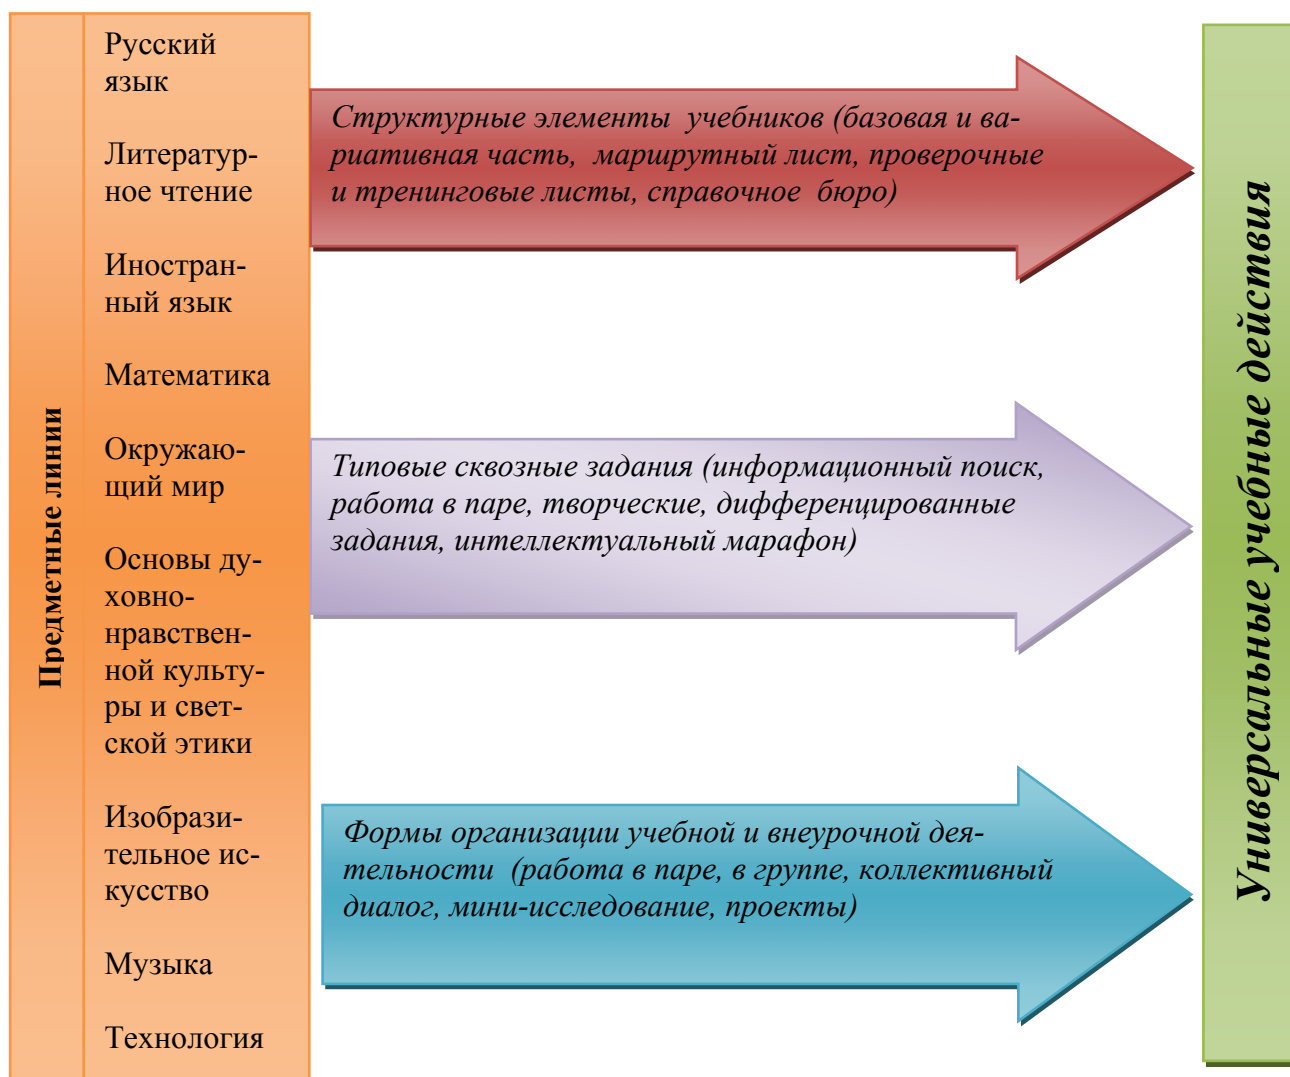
Предметные линии

Русский язык

Литературное чтение

Иностранный язык

Математика

Окружающий мир

Основы духовно-нравственной культуры и светской этики

Изобразительное искусство

Музыка

Технология

Структурные элементы учебников (базовая и вариативная часть, маршрутный лист, проверочные и тренинговые листы, справочное бюро)

Типовые сквозные задания (информационный поиск, работа в паре, творческие, дифференцированные задания, интеллектуальный марафон)

Формы организации учебной и внеурочной деятельности (работа в паре, в группе, коллективный диалог, мини-исследование, проекты)

Универсальные учебные действия